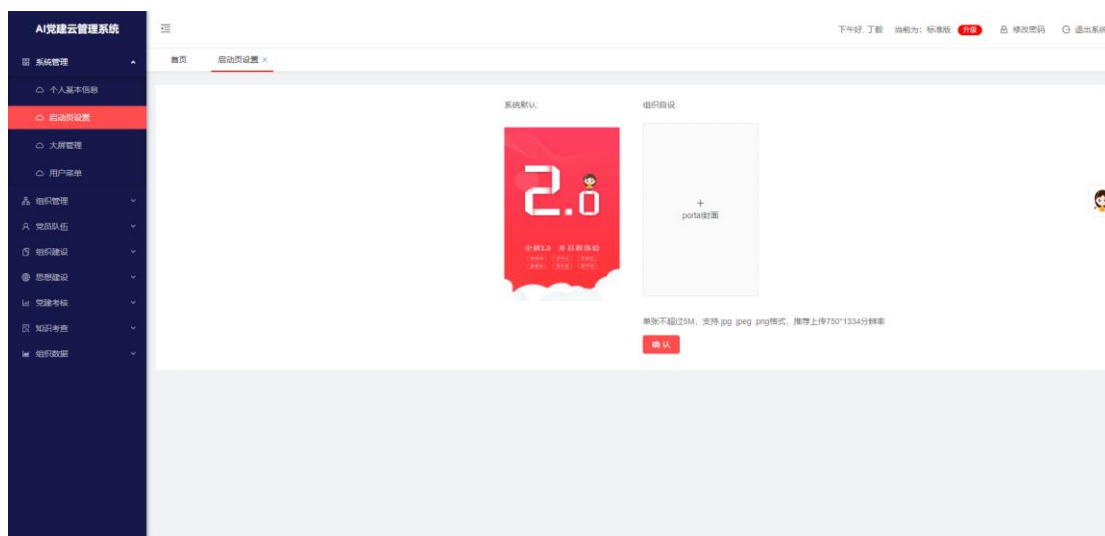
AI党建云管理系统

系统管理
个人基本信息
启动页设置
大屏管理
用户菜单
组织管理
党员队伍
组织建设
思想建设
党建考核
知识考查
组织数据

下午好, 丁毅 当前为: 标准版 升级 修改密码 退出系统

首页 启动页设置 ×

系统默认:

2.0

全新2.0 开启新体验

组织自设:

+
portal封面

单张不超过5M, 支持.jpg .jpeg .png格式, 推荐上传750*1334分辨率

确认